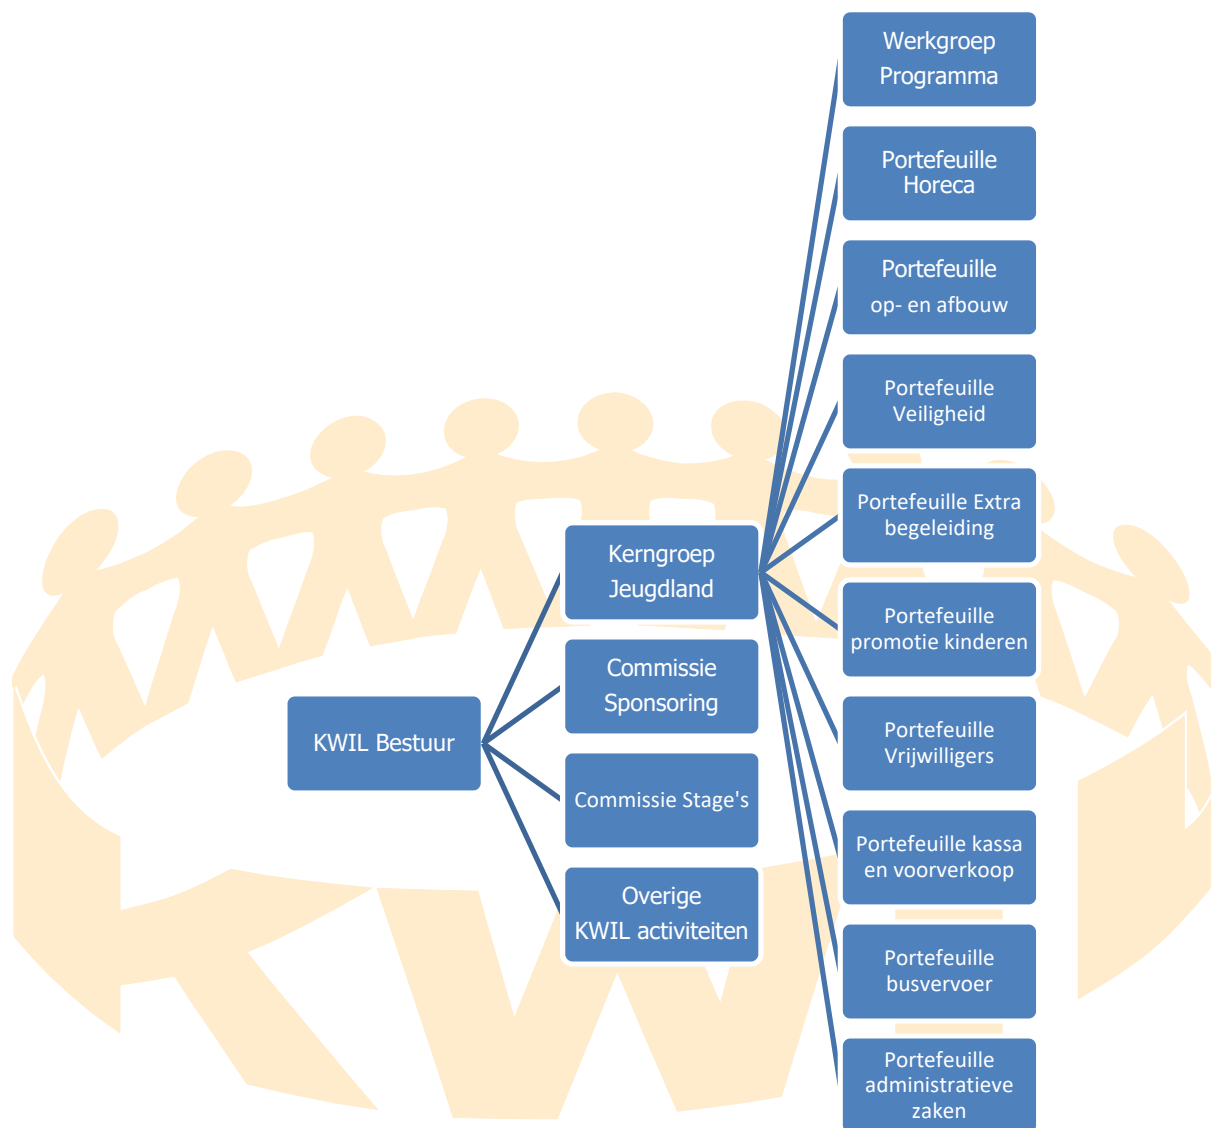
KWIL Bestuur

Kerngroep Jeugdland

Commissie Sponsoring

Commissie Stage's

Overige KWIL activiteiten

Werkgroep Programma

Portefeuille Horeca

Portefeuille op- en afbouw

Portefeuille Veiligheid

Portefeuille Extra begeleiding

Portefeuille promotie kinderen

Portefeuille Vrijwilligers

Portefeuille kassa en voorverkoop

Portefeuille busvervoer

Portefeuille administratieve zaken